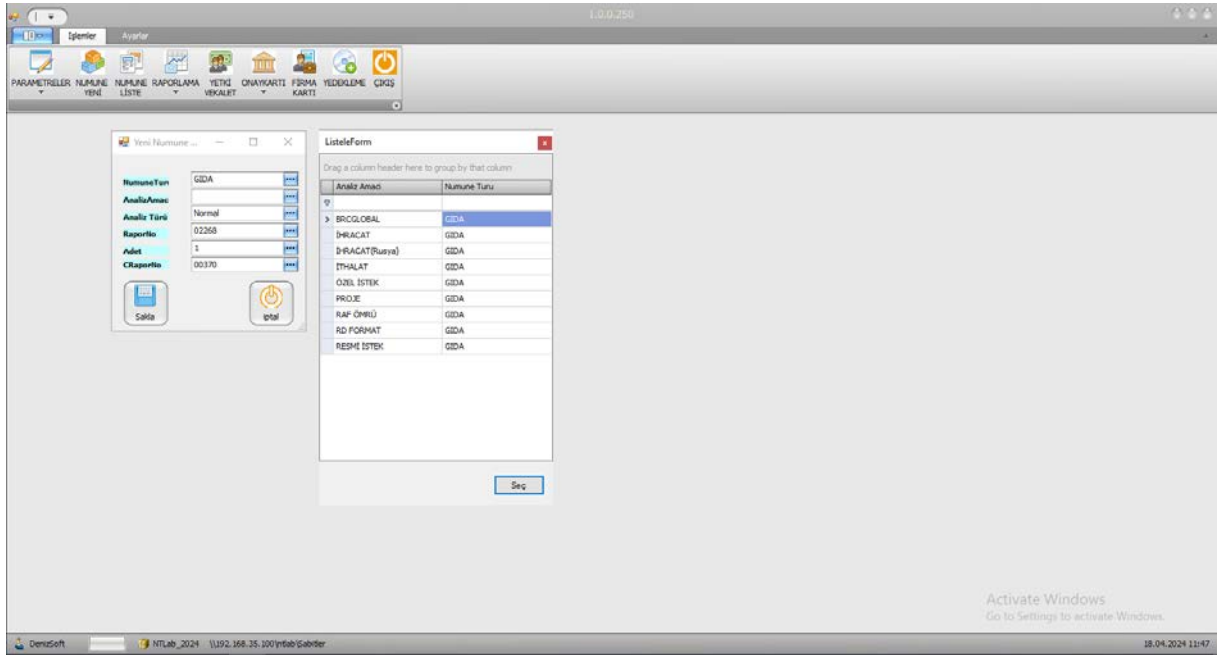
1.0.0.250

İşlemler Ayarlar

PARAMETRELER ▾ NUMUNE YENİ NUMUNE LİSTE RAPORLAMA ▾ YETKİ VEKALET ONAYKARTI ▾ FİRMA KARTI YEDEKLEME ÇIKIŞ

Yeni Numune ...

NumuneTuru GIDA
AnalizAmac
Analiz Türü Normal
RaporNo 02268
Adet 1
CRaporNo 00370

Sakla

iptal

ListeleForm

Drag a column header here to group by that column

| Analiz Amacı | Numune Turu |
|---|---|
| BRCGLOBAL | GIDA |
| İHRACAT | GIDA |
| İHRACAT(Rusya) | GIDA |
| İTHALAT | GIDA |
| ÖZEL İSTEK | GIDA |
| PROJE | GIDA |
| RAF ÖMRÜ | GIDA |
| RD FORMAT | GIDA |
| RESMİ İSTEK | GIDA |

Seç

Activate Windows
Go to Settings to activate Windows.

DenizSoft NTLab_2024 \\192.168.35.100\ntlab\Sabitler 18.04.2024 11:47